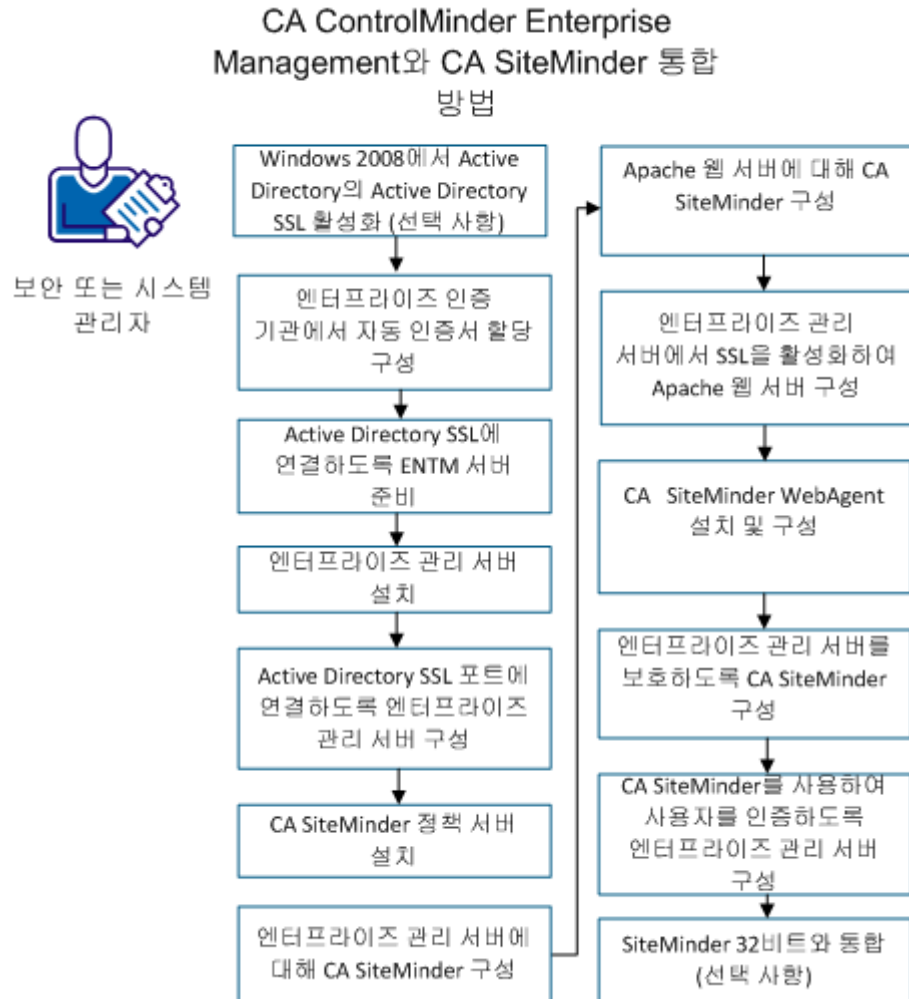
CA ControlMinder Enterprise Management와 CA SiteMinder 통합 방법

보안 또는 시스템 관리자

Windows 2008에서 Active Directory의 Active Directory SSL 활성화 (선택 사항)

엔터프라이즈 인증 기관에서 자동 인증서 할당 구성

Active Directory SSL에 연결하도록 ENTM 서버 준비

엔터프라이즈 관리 서버 설치

Active Directory SSL 포트에 연결하도록 엔터프라이즈 관리 서버 구성

CA SiteMinder 정책 서버 설치

엔터프라이즈 관리 서버에 대해 CA SiteMinder 구성

Apache 웹 서버에 대해 CA SiteMinder 구성

엔터프라이즈 관리 서버에서 SSL을 활성화하여 Apache 웹 서버 구성

CA SiteMinder WebAgent 설치 및 구성

엔터프라이즈 관리 서버를 보호하도록 CA SiteMinder 구성

CA SiteMinder를 사용하여 사용자를 인증하도록 엔터프라이즈 관리 서버 구성

SiteMinder 32비트와 통합 (선택 사항)